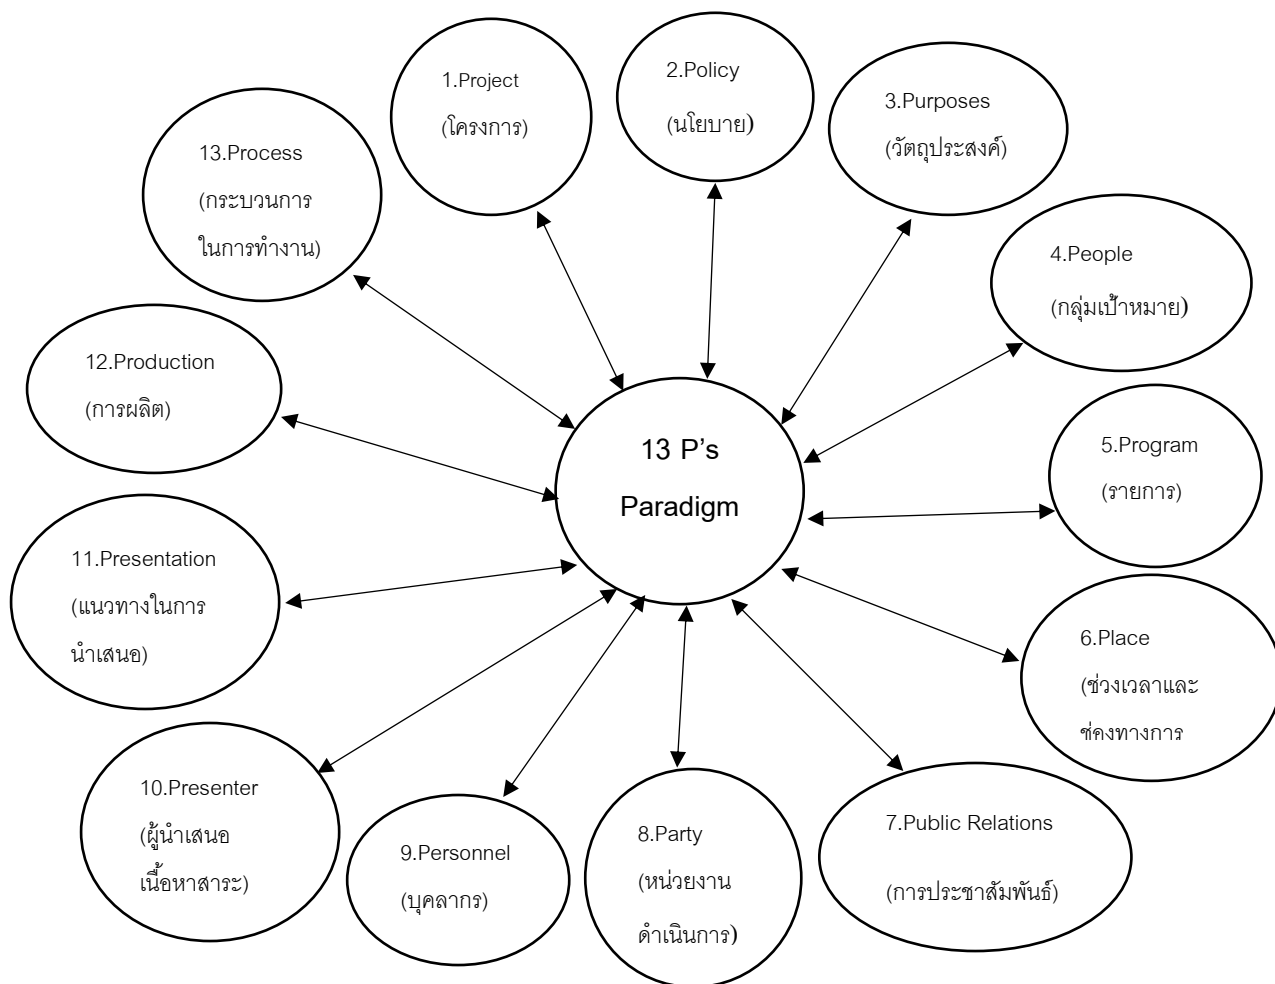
13 P's Paradigm

1.Project
(โครงการ)

2.Policy
(นโยบาย)

3.Purposes
(วัตถุประสงค์)

4.People
(กลุ่มเป้าหมาย)

5.Program
(รายการ)

6.Place
(ช่วงเวลาและช่องทางการ

7.Public Relations
(การประชาสัมพันธ์)

8.Party
(หน่วยงานดำเนินการ)

9.Personnel
(บุคลากร)

10.Presenter
(ผู้นำเสนอเนื้อหาสาระ)

11.Presentation
(แนวทางในการนำเสนอ)

12.Production
(การผลิต)

13.Process
(กระบวนการในการทำงาน)